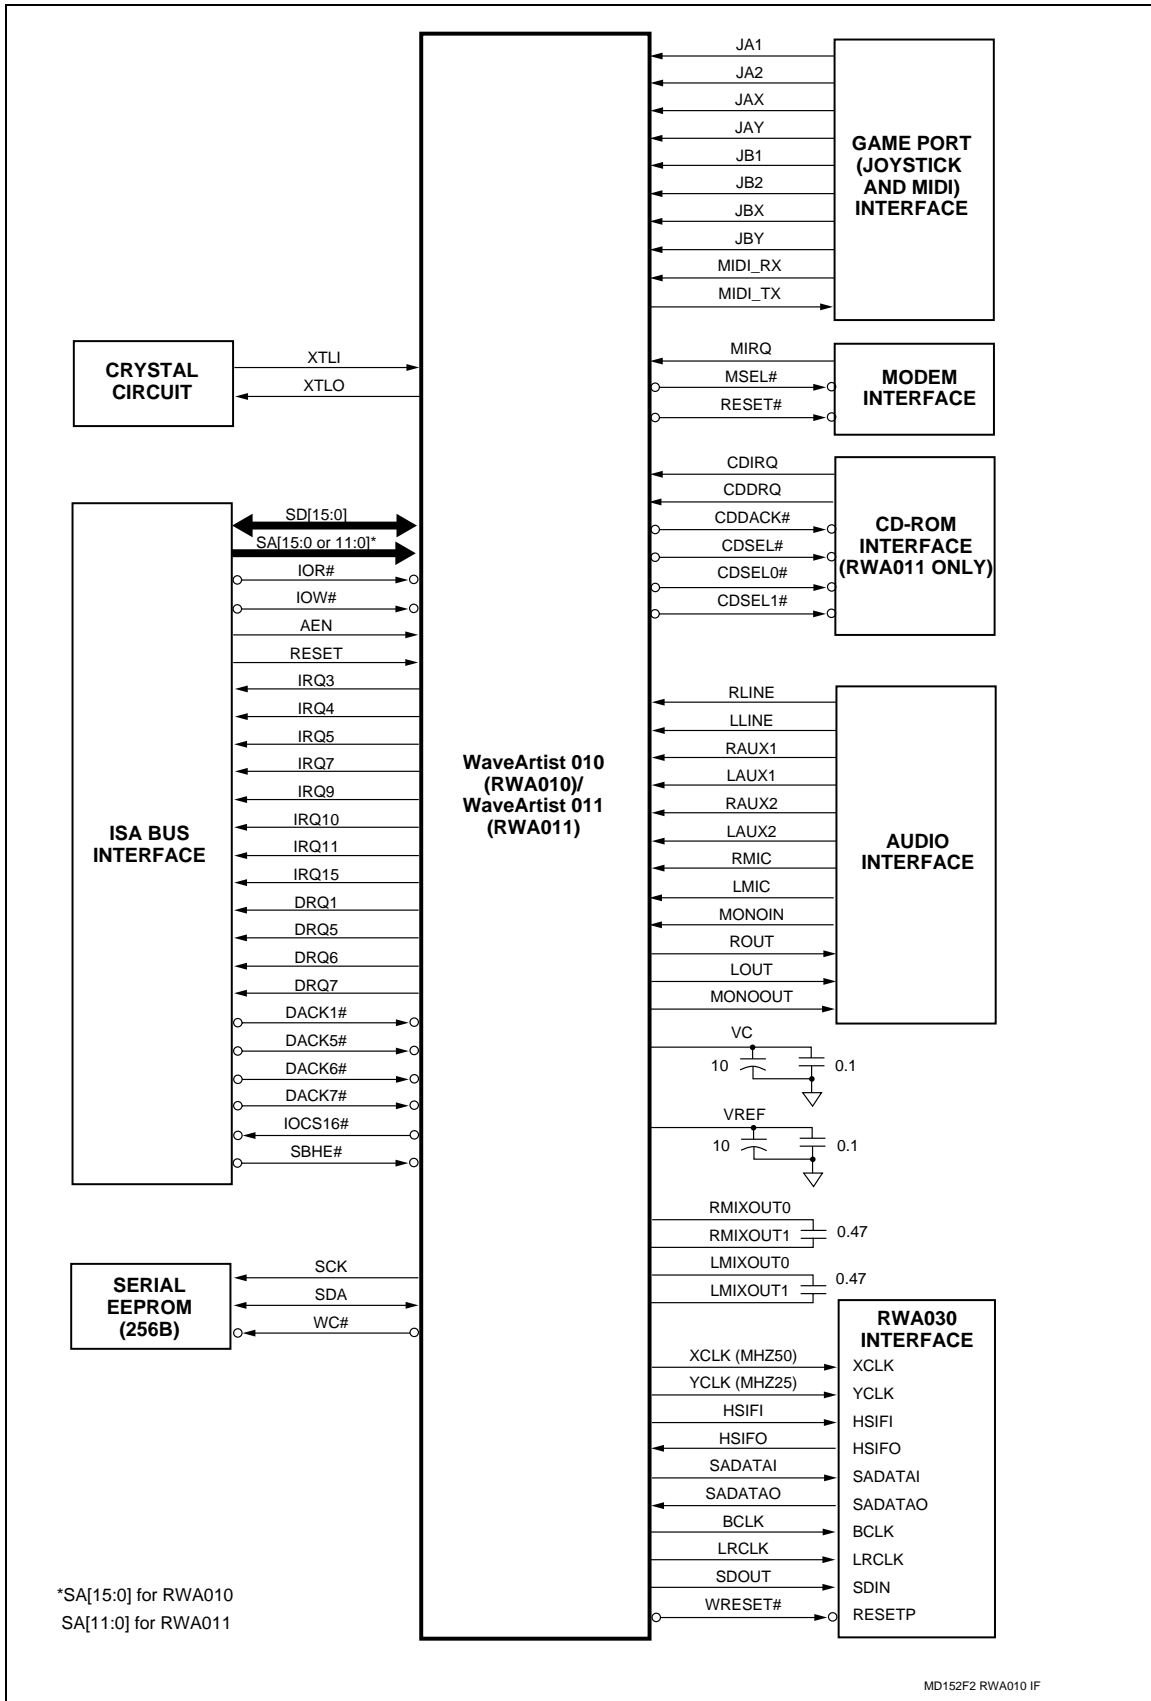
JA1
JA2
JAX
JAY
JB1
JB2
JBX
JBY
MIDI_RX
MIDI_TX

GAME PORT (JOYSTICK AND MIDI) INTERFACE

CRYSTAL CIRCUIT

XTLI
XTLO

MIRQ
MSEL#
RESET#

MODEM INTERFACE

CDIRQ
CDDRQ
CDDACK#
CDSEL#
CDSEL0#
CDSEL1#

CD-ROM INTERFACE (RWA011 ONLY)

SD[15:0]
SA[15:0 or 11:0]*
IOR#
IOW#
AEN
RESET
IRQ3
IRQ4
IRQ5
IRQ7
IRQ9
IRQ10
IRQ11
IRQ15
DRQ1
DRQ5
DRQ6
DRQ7
DACK1#
DACK5#
DACK6#
DACK7#
IOCS16#
SBHE#

ISA BUS INTERFACE

WaveArtist 010 (RWA010)/ WaveArtist 011 (RWA011)

RLINE
LLINE
RAUX1
LAUX1
RAUX2
LAUX2
RMIC
LMIC
MONOIN
ROUT
LOUT
MONOOUT

AUDIO INTERFACE

VC
10
0.1

VREF
10
0.1

RMIXOUT0
RMIXOUT1
0.47
LMIXOUT0
LMIXOUT1
0.47

SERIAL EEPROM (256B)

SCK
SDA
WC#

RWA030 INTERFACE

XCLK (MHZ50)
YCLK (MHZ25)
HSIFI
HSIFO
SADATAI
SADATAO
BCLK
LRCLK
SDOUT
WRESET#

XCLK
YCLK
HSIFI
HSIFO
SADATAI
SADATAO
BCLK
LRCLK
SDIN
RESETP

*SA[15:0] for RWA010
SA[11:0] for RWA011

MD152F2 RWA010 IF